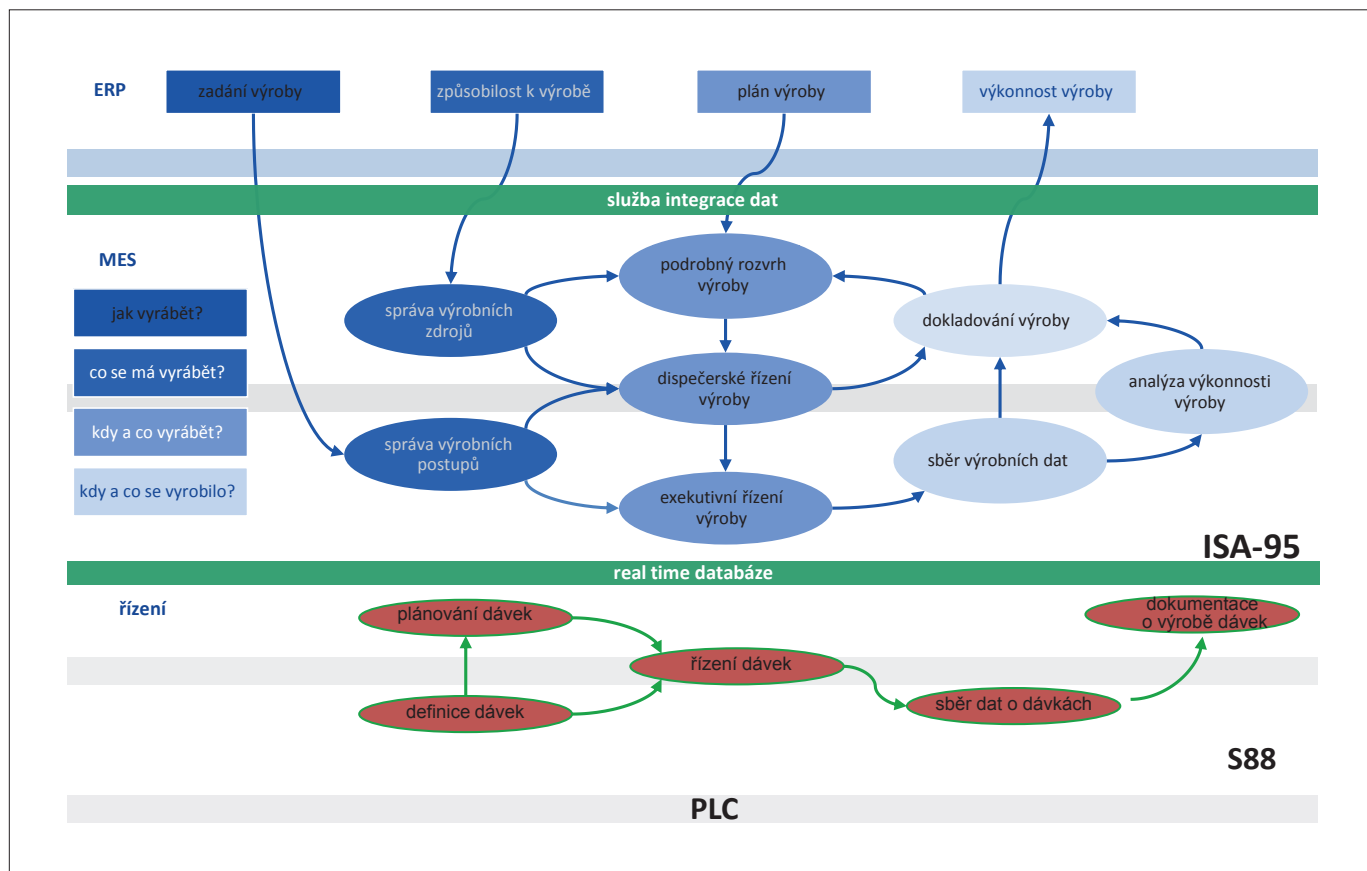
ERP

zadání výroby

způsobilost k výrobě

plán výroby

výkonnost výroby

služba integrace dat

MES

jak vyrábět?

co se má vyrábět?

kdy a co vyrábět?

kdy a co se vyrobilo?

podrobný rozvrh výroby

správa výrobních zdrojů

dokladování výroby

dispečerské řízení výroby

analýza výkonnosti výroby

správa výrobních postupů

sběr výrobních dat

exekutivní řízení výroby

ISA-95

real time databáze

řízení

plánování dávek

dokumentace o výrobě dávek

řízení dávek

definice dávek

sběr dat o dávkách

S88

PLC